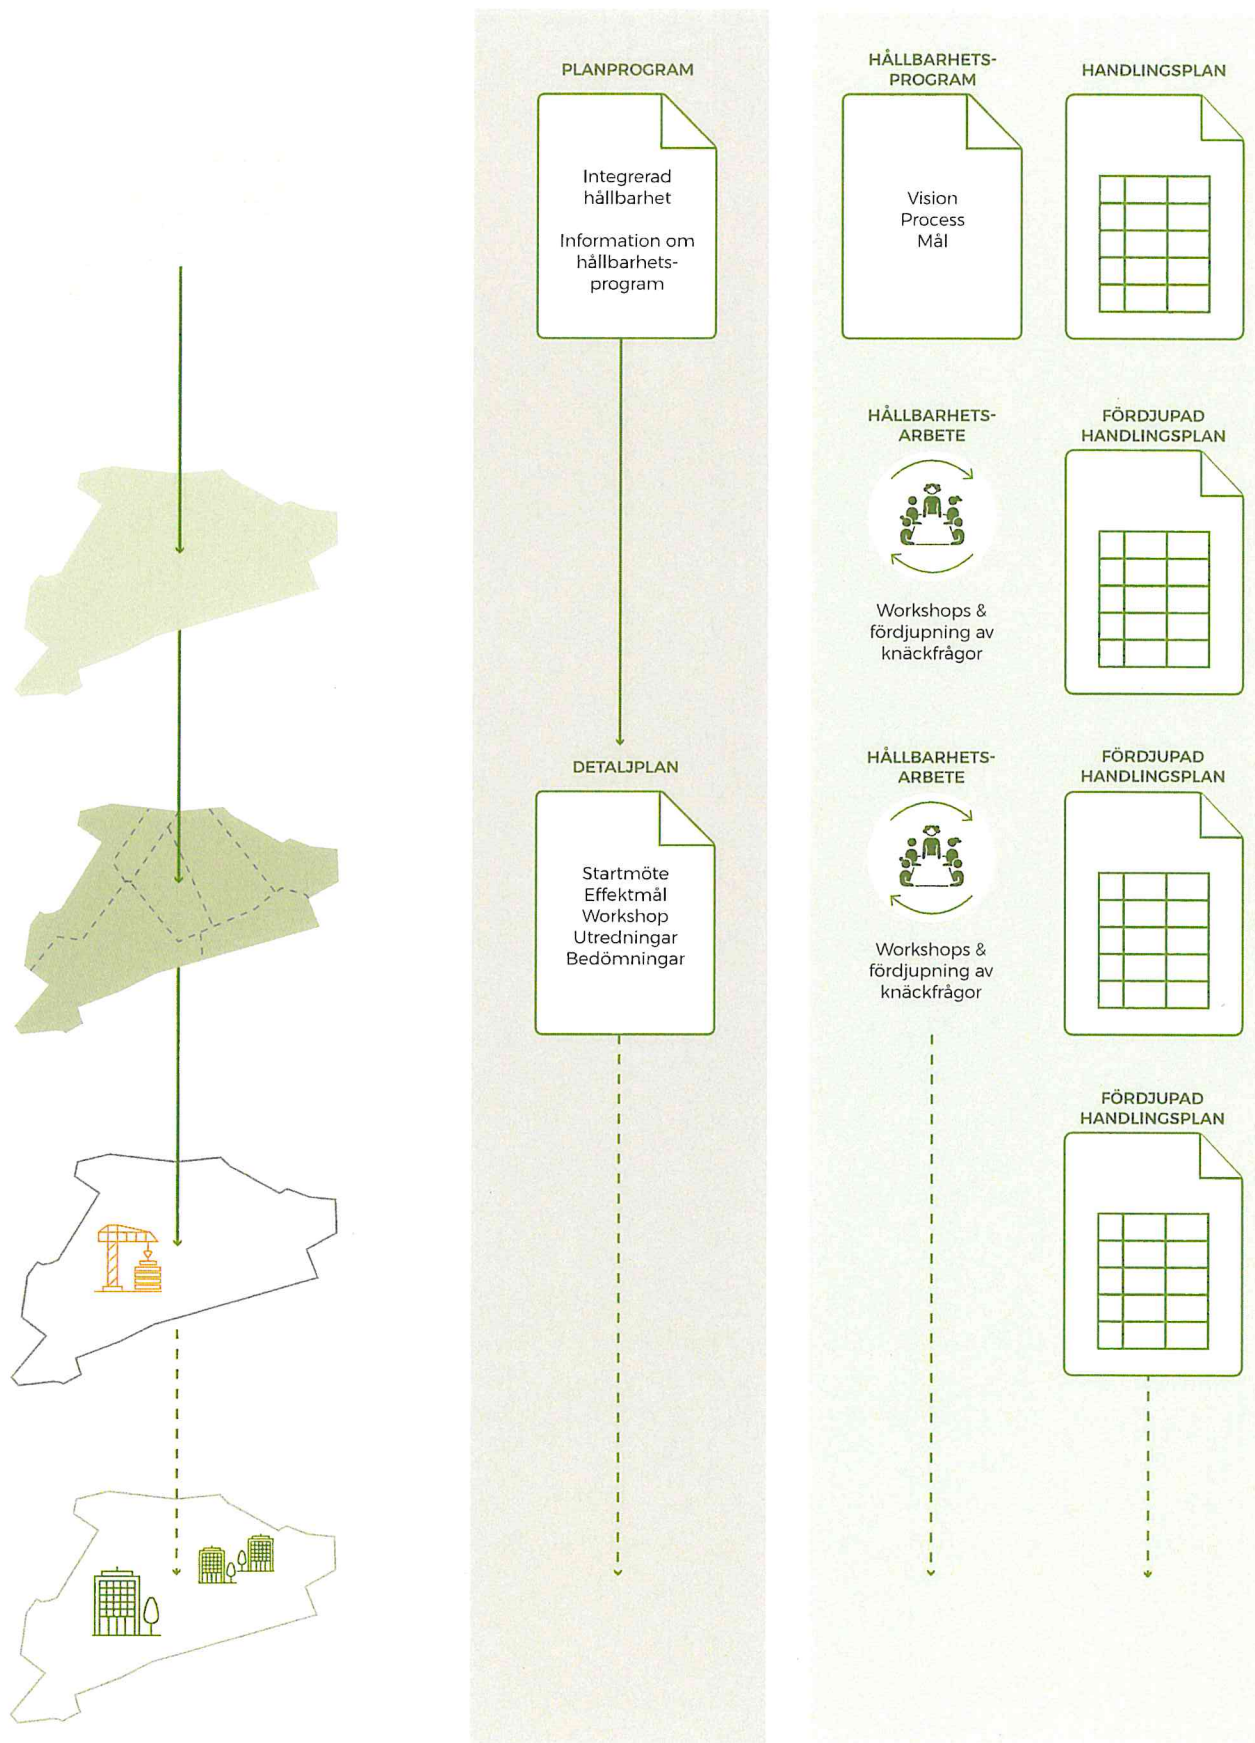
PLANPROGRAM

Integrerad hållbarhet

Information om hållbarhetsprogram

HÅLLBARHETS-PROGRAM

Vision
Process
Mål

HANDLINGSPLAN

HÅLLBARHETS-ARBETE

Workshops & fördjupning av knäckfrågor

FÖRDJUPAD HANDLINGSPLAN

DETALJPLAN

Startmöte
Effektmål
Workshop
Utredningar
Bedömningar

HÅLLBARHETS-ARBETE

Workshops & fördjupning av knäckfrågor

FÖRDJUPAD HANDLINGSPLAN

FÖRDJUPAD HANDLINGSPLAN